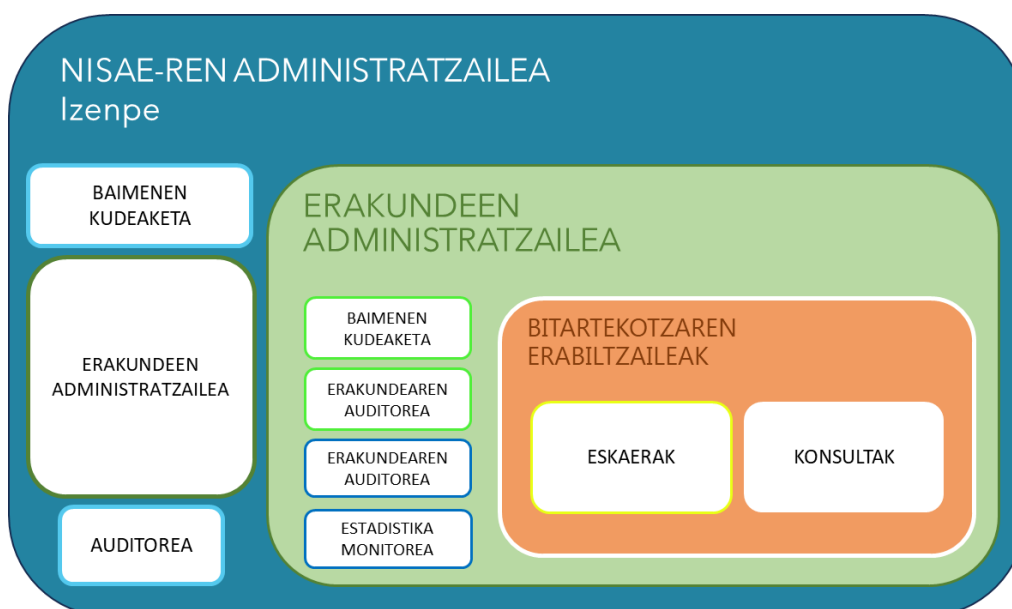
NISAE-REN ADMINISTRATZAILEA
Izenpe

BAIMENEN KUDEAKETA

ERAKUNDEEN ADMINISTRATZAILEA

AUDITOREA

ERAKUNDEEN ADMINISTRATZAILEA

BAIMENEN KUDEAKETA

ERAKUNDEAREN AUDITOREA

ERAKUNDEAREN AUDITOREA

ESTADISTIKA MONITOREA

BITARTEKOTZAREN ERABILTZAILEAK

ESKAERAK

KONSULTAK